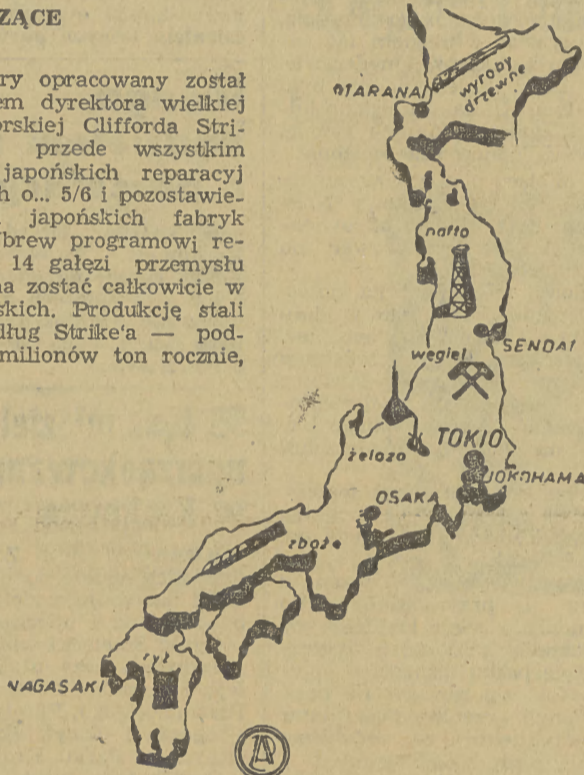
ZĄCE

ry opracowany został em dyrektora wielkiej orskiej Clifforda Stri- przede wszystkim japońskich reparacyj h o... 5/6 i pozostawie- japońskich fabryk brew programowj re- 14 gałęzi przemysłu na zostać całkowicie w skich. Produkcję stali dług Strike'a — pod- milionów ton rocznie,

OTARANAI
wyroby drzewne
nafta
SENDAI
węgiel
TOKIO
żelazo
JOKOHAMA
OSAKA
zboże
ryż
NAGASAKI